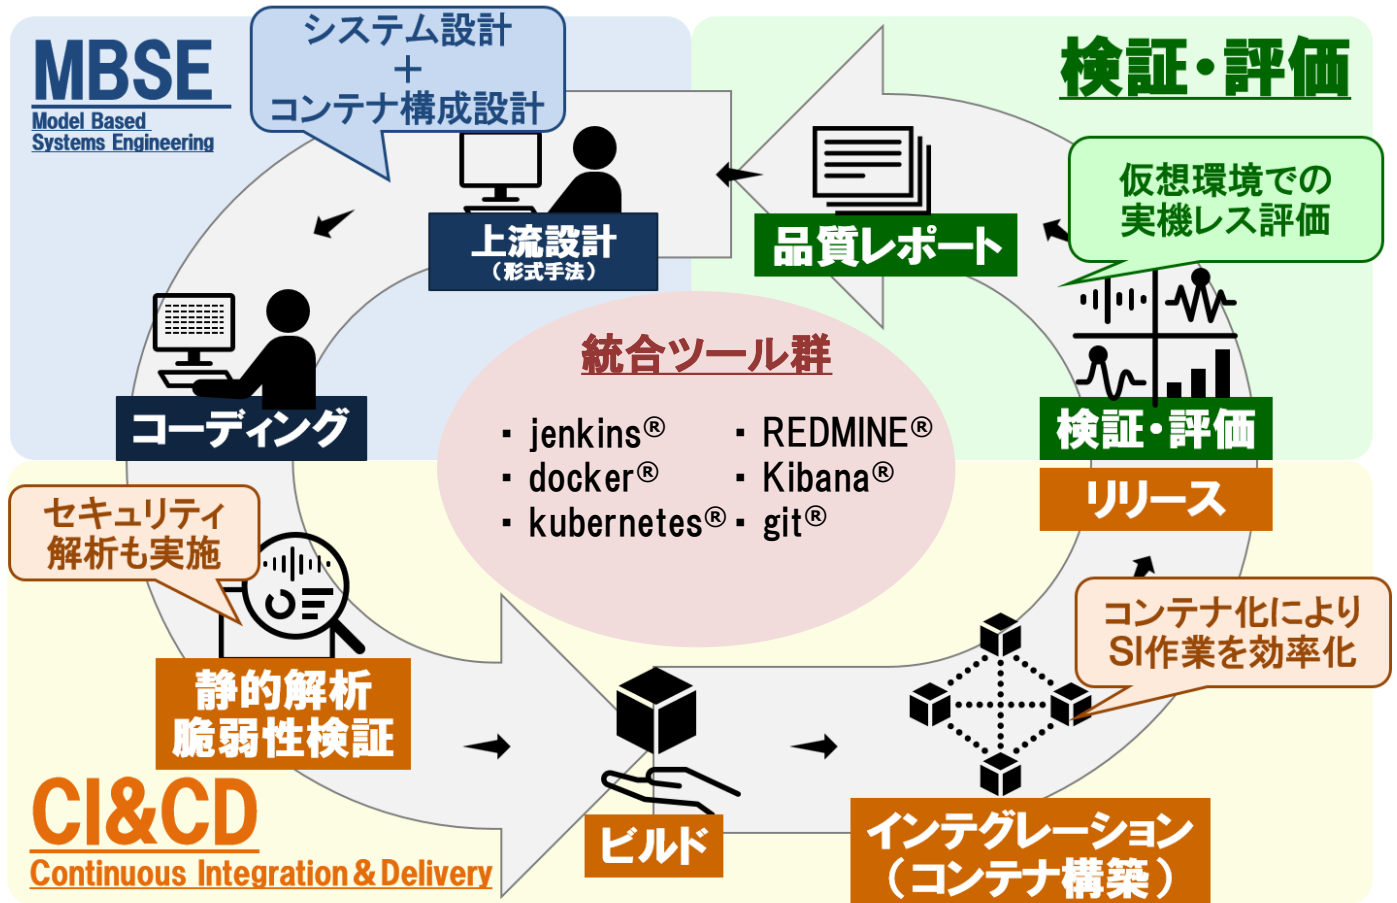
MBSE
Model Based Systems Engineering

システム設計
+
コンテナ構成設計

検証・評価

上流設計
（形式手法）

品質レポート

仮想環境での実機レス評価

コーディング

統合ツール群

・jenkins®
・docker®
・kubernetes®
・REDMINE®
・Kibana®
・git®

検証・評価

リリース

セキュリティ解析も実施

コンテナ化によりSI作業を効率化

静的解析
脆弱性検証

CI&CD
Continuous Integration & Delivery

ビルド

インテグレーション
（コンテナ構築）